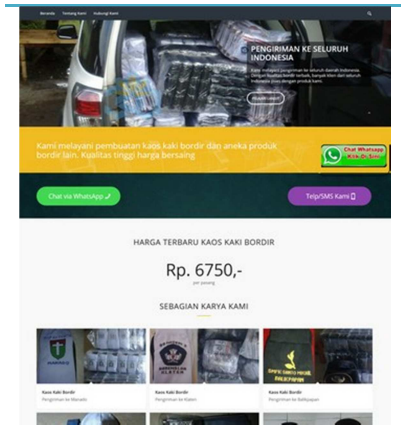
Beranda Tentang Kami Hubungi Kami

PENGIRIMAN KE SELURUH INDONESIA

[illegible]

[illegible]

Kami melayani pembuatan kaos kaki bordir dan aneka produk bordir lain. Kualitas tinggi harga bersaing

Chat Whatsapp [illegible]

Chat via WhatsApp

Telp/SMS Kami

HARGA TERBARU KAOS KAKI BORDIR

Rp. 6750,-

per pasang

SEBAGIAN KARYA KAMI

Kaos Kaki Bordir
Pengiriman ke Manado

Kaos Kaki Bordir
Pengiriman ke Klaten

Kaos Kaki Bordir
Pengiriman ke Balikpapan